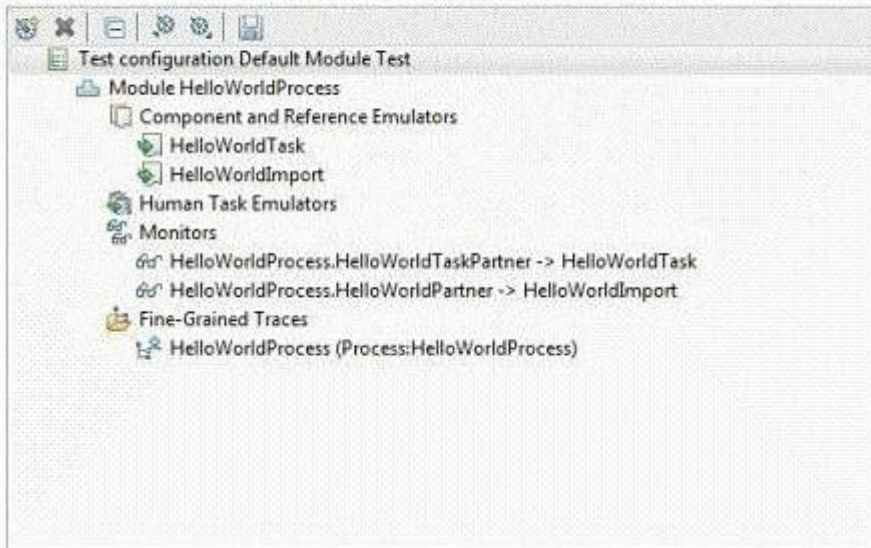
Test configuration Default Module Test
Module HelloWorldProcess
Component and Reference Emulators
HelloWorldTask
HelloWorldImport
Human Task Emulators
Monitors
HelloWorldProcess.HelloWorldTaskPartner -> HelloWorldTask
HelloWorldProcess.HelloWorldPartner -> HelloWorldImport
Fine-Grained Traces
HelloWorldProcess (Process:HelloWorldProcess)